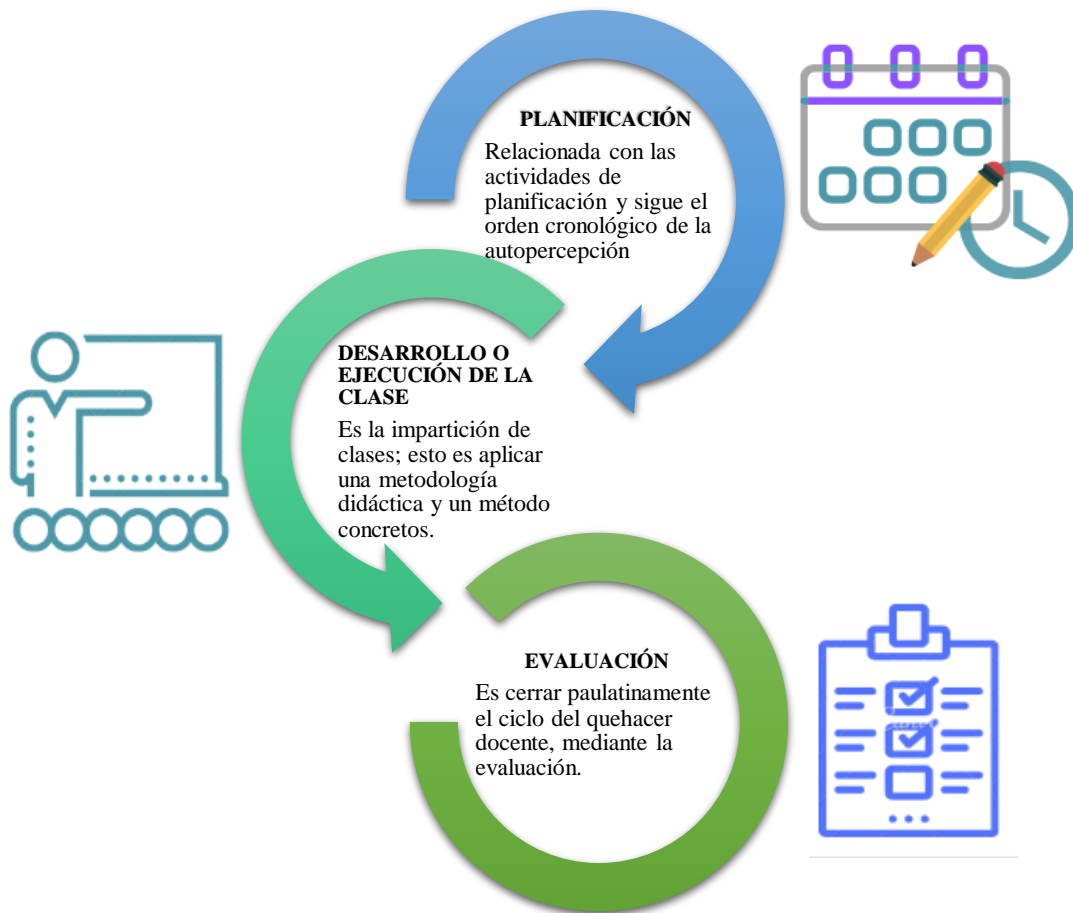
PLANIFICACIÓN

Relacionada con las actividades de planificación y sigue el orden cronológico de la autopercepción

DESARROLLO O EJECUCIÓN DE LA CLASE

Es la impartición de clases; esto es aplicar una metodología didáctica y un método concretos.

EVALUACIÓN

Es cerrar paulatinamente el ciclo del quehacer docente, mediante la evaluación.